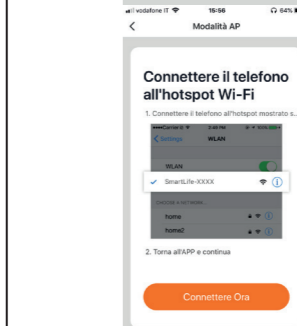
vodafone IT 15:56 64%

<

Modalità AP

Connettere il telefono all'hotspot Wi-Fi

1. Connettere il telefono all'hotspot mostrato s...

Carrier 2:40 PM 100%

< Settings WLAN

WLAN

✓ SmartLife-XXXX

CHOOSE A NETWORK...

home

home2

2. Torna all'APP e continua

Connettere Ora